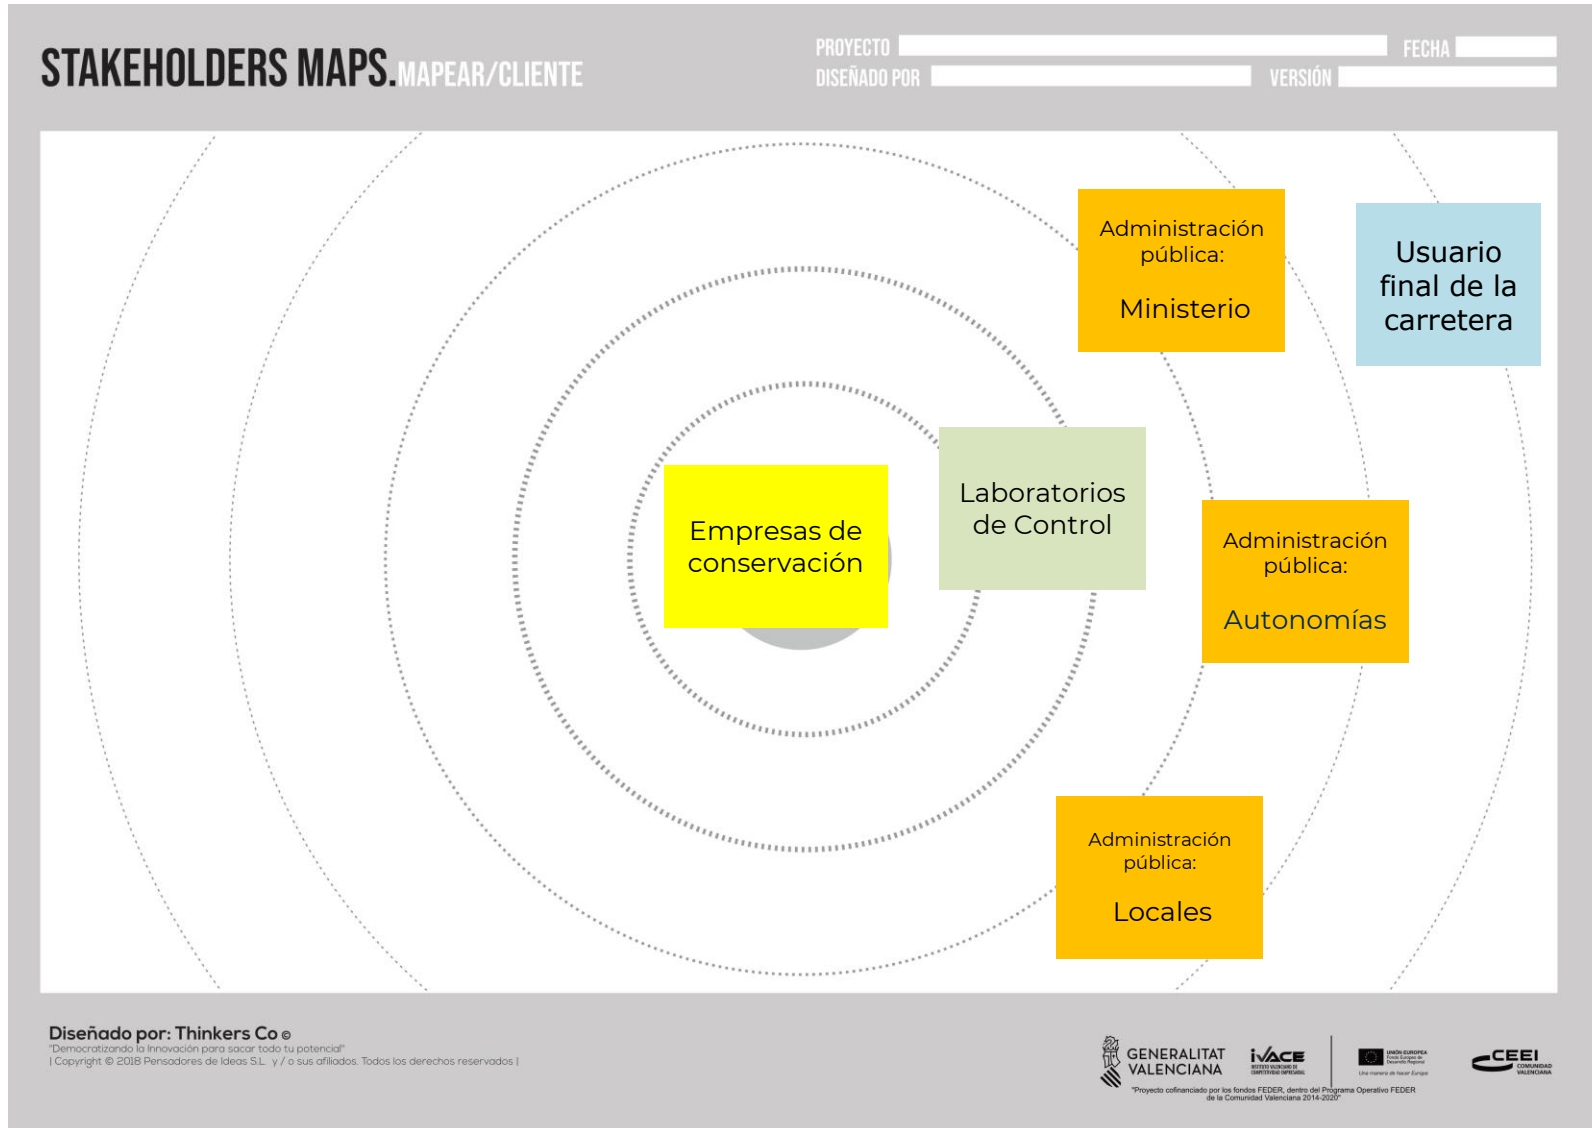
STAKEHOLDERS MAPS. MAPEAR/CLIENTE

PROYECTO
FECHA
DISEÑADO POR
VERSIÓN

Administración pública:

Ministerio

Usuario final de la carretera

Empresas de conservación

Laboratorios de Control

Administración pública:

Autonomías

Administración pública:

Locales

Diseñado por: Thinkers Co ©
"Democratizando la Innovación para sacar todo tu potencial"
| Copyright © 2018 Pensadores de Ideas S.L. y / o sus afiliados. Todos los derechos reservados |

GENERALITAT VALENCIANA
IVACE
INSTITUTO VALENCIANO DE COMPETITIVIDAD EMPRESARIAL
UNIÓN EUROPEA
Fondo Europeo de Desarrollo Regional
Una manera de hacer Europa
CEEI
COMUNIDAD VALENCIANA
"Proyecto cofinanciado por los fondos FEDER, dentro del Programa Operativo FEDER de la Comunidad Valenciana 2014-2020"